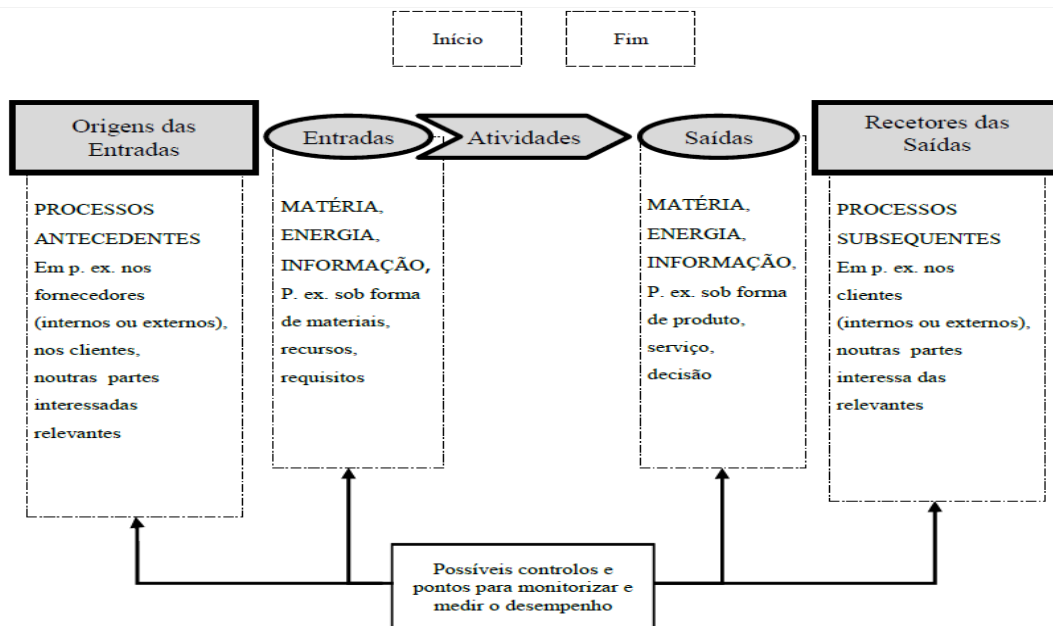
Início

Fim

Origens das Entradas

Entradas

Atividades

Saídas

Recetores das Saídas

PROCESSOS ANTECEDENTES
Em p. ex. nos fornecedores (internos ou externos), nos clientes, noutras partes interessadas relevantes

MATÉRIA, ENERGIA, INFORMAÇÃO,
P. ex. sob forma de materiais, recursos, requisitos

MATÉRIA, ENERGIA, INFORMAÇÃO,
P. ex. sob forma de produto, serviço, decisão

PROCESSOS SUBSEQUENTES
Em p. ex. nos clientes (internos ou externos), noutras partes interessa das relevantes

Possíveis controlos e pontos para monitorizar e medir o desempenho